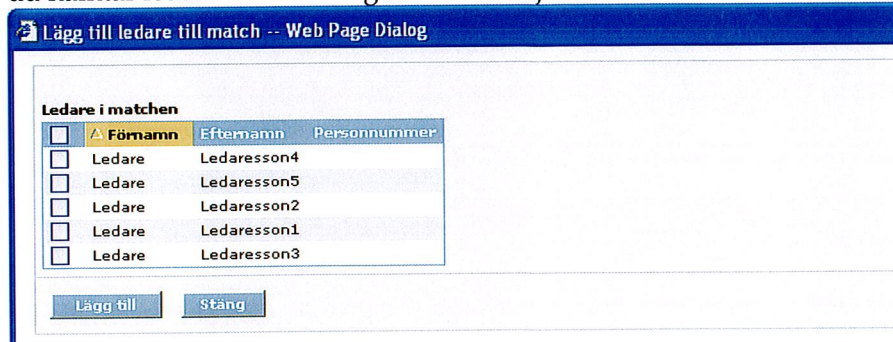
Lägg till ledare till match -- Web Page Dialog

Ledare i matchen

| | Förnamn | Efternamn | Personnummer |
|---|---|---|---|
| | Ledare | Ledaresson4 | |
| | Ledare | Ledaresson5 | |
| | Ledare | Ledaresson2 | |
| | Ledare | Ledaresson1 | |
| | Ledare | Ledaresson3 | |

Lägg till Stäng